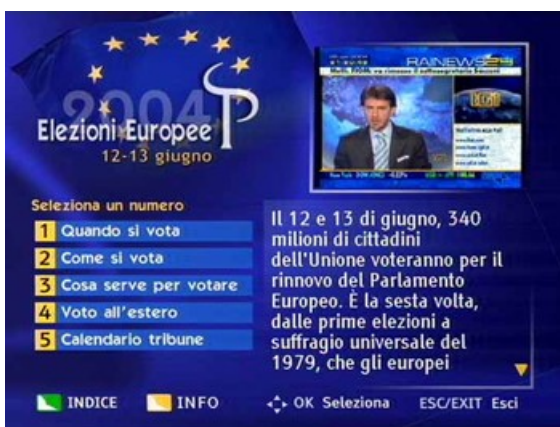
2004
Elezioni Europee
12-13 giugno

RAINEWS24
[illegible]

Seleziona un numero
1 Quando si vota
2 Come si vota
3 Cosa serve per votare
4 Voto all'estero
5 Calendario tribune

Il 12 e 13 di giugno, 340 milioni di cittadini dell'Unione voteranno per il rinnovo del Parlamento Europeo. È la sesta volta, dalle prime elezioni a suffragio universale del 1979, che gli europei

INDICE INFO OK Seleziona ESC/EXIT Esci